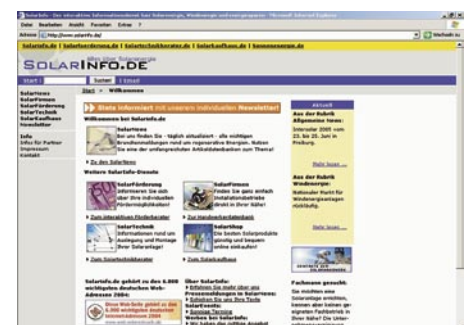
Solarinfo.de - Das interaktive Informationsportal rund um Solarenergie, Windenergie und Energiesparen - Microsoft Internet Explorer

Datei Bearbeiten Ansicht Favoriten Extras ?

Adresse http://www.solarinfo.de/

Wechseln zu

Solarinfo.de | Solarfoerderung.de | Solartechnikberater.de | Solarkaufhaus.de | Sonnenenergie.de

SOLARINFO.DE

Start | Suchen | Erweitert

Solarnews
SolarFirmen
SolarFörderung
SolarTechnik
SolarKaufhaus
Newsletter

Info
Infos für Partner
Impressum
Kontakt

Start > Willkommen

Stets informiert mit unserem individuellen Newsletter!

Willkommen bei Solarinfo.de

Solarnews
Bei uns finden Sie - täglich aktualisiert - alle wichtigen Branchenmeldungen rund um regenerative Energien. Nutzen Sie eine der umfangreichsten Artikeldatenbanken zum Thema!

> Zu den Solarnews

Weitere Solarinfo-Dienste

SolarFörderung
Informieren Sie sich über Ihre individuellen Fördermöglichkeiten!

> Zum interaktiven Förderberater

SolarFirmen
Finden Sie ganz einfach Installationsbetriebe in Ihrer Nähe!

> Zur Handwerkeradatenbank

SolarTechnik
Informationen rund um Auslegung und Montage Ihrer Solaranlage!

> Zum Solartechnikberater

SolarShop
Die besten Solarprodukte günstig und bequem online einkaufen!

> Zum Solarkaufhaus

Solarinfo.de gehört zu den 6.000 wichtigsten deutschen Web-Adressen 2004:

Über Solarinfo:
> Erfahren Sie mehr über uns
Sonderveranstaltungen im Solarnews:
> Erfahren Sie hier Ihre Texte
SolarTexte:
> Sonnige Termine
Werben bei Solarinfo:
> Wir haben die richtige Angebot

Aktuell

Aus der Rubrik Allgemeine News:
Intersolar 2005 vom 23. bis 25. Juni in Freiburg.

Mehr lesen ...

Aus der Rubrik Windenergie:
Nationaler Markt für Windenergieanlagen rückläufig.

Mehr lesen ...

Fachmann gesucht.
Sie möchten eine Solaranlage errichten, kennen aber keinen geeigneten Fachbetrieb in Ihrer Nähe? Die Unter-